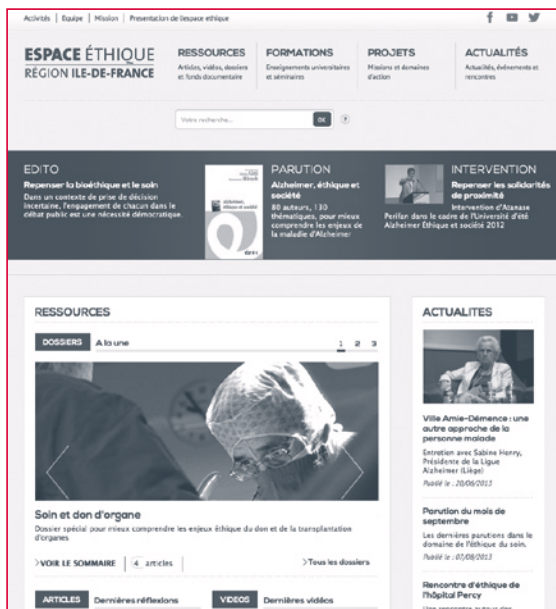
Activités | Equipe | Mission | Presentation de l'espace ethique

ESPACE ÉTHIQUE
RÉGION ILE-DE-FRANCE

RESSOURCES
Articles, vidéos, dossiers et fonds documentaire

FORMATIONS
Enseignements universitaires et séminaires

PROJETS
Missions et domaines d'action

ACTUALITÉS
Actualités, événements et rencontres

Votre recherche... OK ?

EDITO
Repenser la bioéthique et le soin
Dans un contexte de prise de décision incertaine, l'engagement de chacun dans le débat public est une nécessité démocratique.

PARUTION
Alzheimer, éthique et société
80 auteurs, 130 thématiques, pour mieux comprendre les enjeux de la maladie d'Alzheimer

INTERVENTION
Repenser les solidarités de proximité
Intervention d'Atanase Périfan dans le cadre de l'Université d'été Alzheimer Éthique et société 2012

RESSOURCES

DOSSIERS A la une 1 2 3

Soin et don d'organe
Dossier spécial pour mieux comprendre les enjeux éthique du don et de la transplantation d'organes

>VOIR LE SOMMAIRE | 4 articles

>Tous les dossiers

ARTICLES Dernières réflexions

VIDEOS Dernières vidéos

ACTUALITES

Ville Amie-Démence : une autre approche de la personne malade
Entretien avec Sabine Henry, Présidente de la Ligue Alzheimer (Liège)
Publié le : 20/06/2013

Parution du mois de septembre
Les dernières parutions dans le domaine de l'éthique du soin.
Publié le : 07/08/2013

Rencontre d'éthique de l'hôpital Percy
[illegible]